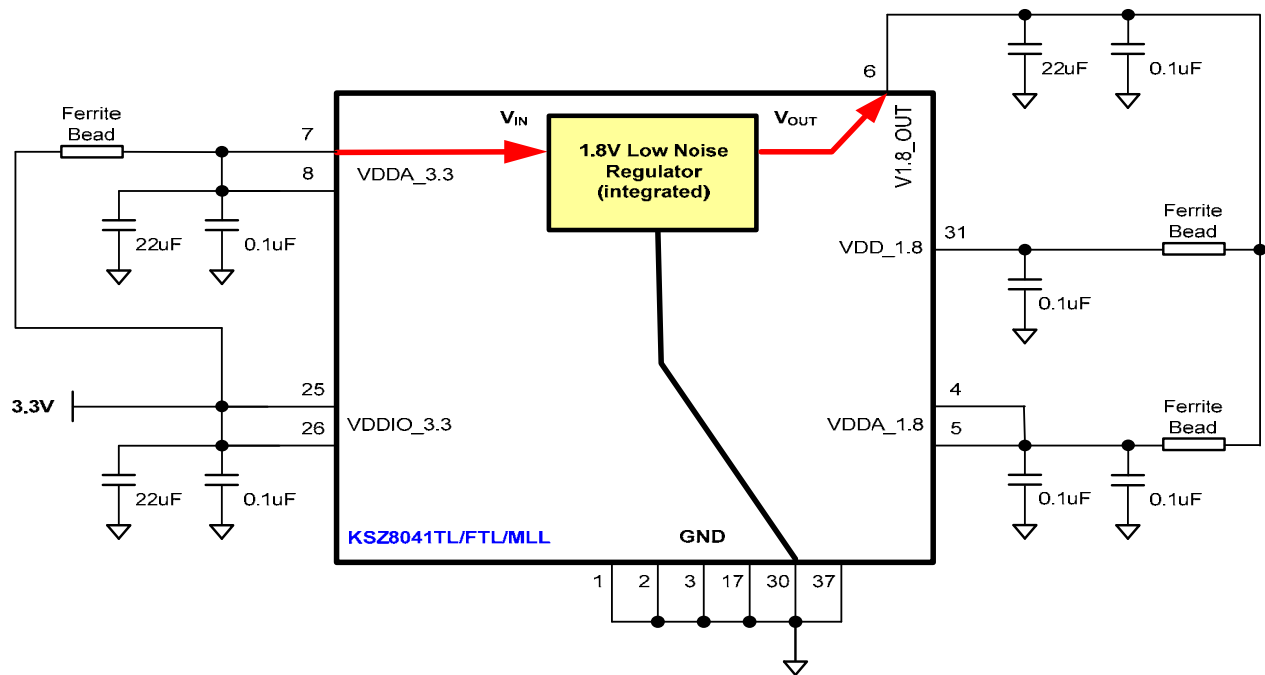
6

22uF

0.1uF

Ferrite Bead

7

$V_{IN}$

$V_{OUT}$

1.8V Low Noise Regulator (integrated)

V1.8_OUT

8

VDDA_3.3

22uF

0.1uF

Ferrite Bead

31

VDD_1.8

0.1uF

25

3.3V

26

VDDIO_3.3

4

VDDA_1.8

5

Ferrite Bead

22uF

0.1uF

0.1uF

0.1uF

KSZ8041TL/FTL/MLL

GND

1 2 3 17 30 37